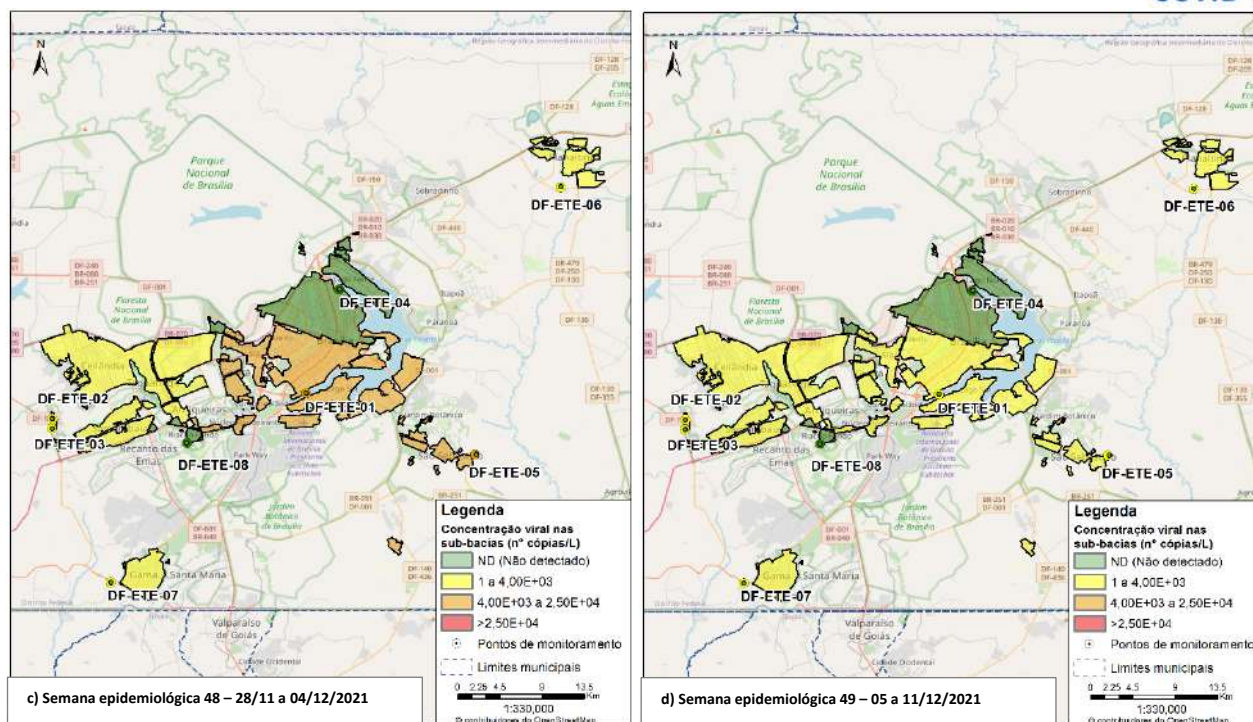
Parque Nacional de Brasília

DF-ETE-06

DF-ETE-04

DF-ETE-02

DF-ETE-03

DF-ETE-01

DF-ETE-08

DF-ETE-05

DF-ETE-07

Legenda
Concentração viral nas sub-bacias (nº cópias/L)
ND (Não detectado)
1 a 4,00E+03
4,00E+03 a 2,50E+04
>2,50E+04
Pontos de monitoramento
Limites municipais

0 2,25 4,5 9 13,5 Km
1:330,000

c) Semana epidemiológica 48 – 28/11 a 04/12/2021

Parque Nacional de Brasília

DF-ETE-06

DF-ETE-04

DF-ETE-02

DF-ETE-03

DF-ETE-01

DF-ETE-08

DF-ETE-05

DF-ETE-07

Legenda
Concentração viral nas sub-bacias (nº cópias/L)
ND (Não detectado)
1 a 4,00E+03
4,00E+03 a 2,50E+04
>2,50E+04
Pontos de monitoramento
Limites municipais

0 2,25 4,5 9 13,5 Km
1:330,000

d) Semana epidemiológica 49 – 05 a 11/12/2021